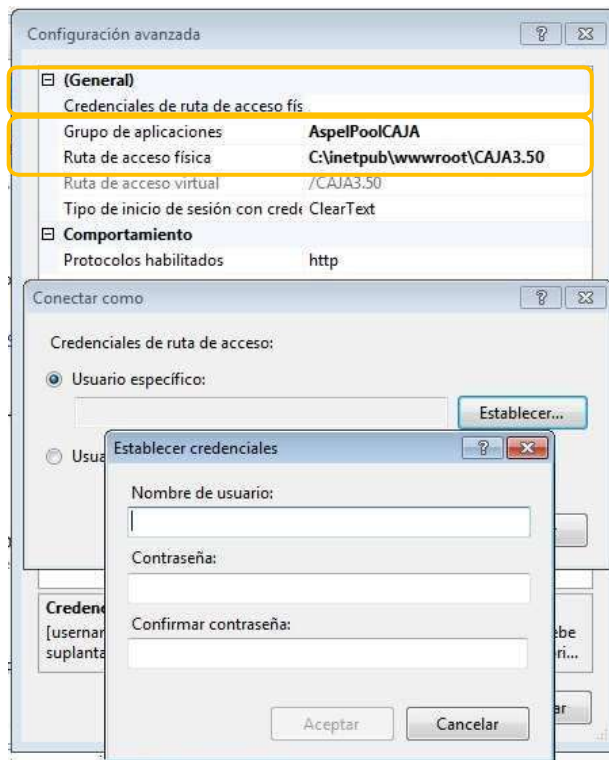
Configuración avanzada ? ⊠

⊟ (General)
Credenciales de ruta de acceso fís
Grupo de aplicaciones AspelPoolCAJA
Ruta de acceso física C:\inetpub\wwwroot\CAJA3.50
Ruta de acceso virtual /CAJA3.50
Tipo de inicio de sesión con crede ClearText
⊟ Comportamiento
Protocolos habilitados http

Conectar como ? ⊠

Credenciales de ruta de acceso:
Usuario específico:
Establecer...
Usua

Creden
[usernar
suplanta
ebe
ri...
ar

Establecer credenciales ? ✕

Nombre de usuario:

Contraseña:

Confirmar contraseña:

Aceptar Cancelar